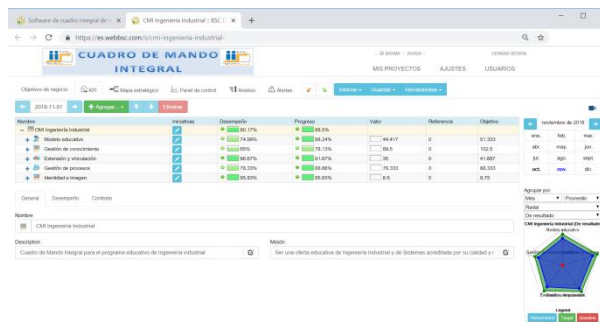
Software de cuadro integral de
CMI Ingenieria Industrial | BSC
https://es.webbsc.com/s/cmi-ingenieria-industrial-

CUADRO DE MANDO INTEGRAL

IDIOMA | AYUDA
CERRAR SESIÓN
MIS PROYECTOS AJUSTES USUARIOS

Objetivos de negocio KPI Mapa estratégico Panel de control Análisis Alertas Informar Guardar Herramientas

2018-11-01 Agregar Eliminar

| Nombre | Iniciativas | Desempeño | Progreso | Valor | Referencia | Objetivo |
|---|---|---|---|---|---|---|
| CMI Ingenieria Industrial | | 80.17% | 88.5% | | | |
| Modelo educativo | | 74.98% | 88.24% | 44,417 | 0 | 51,333 |
| Gestión de conocimiento | | 85% | 78.13% | 89.5 | 0 | 102.5 |
| Extensión y vinculación | | 86.67% | 91.67% | 35 | 0 | 41,667 |
| Gestión de procesos | | 78.33% | 88.88% | 78.333 | 0 | 88.333 |
| Identidad e imagen | | 85.83% | 85.83% | 8.5 | 0 | 8.75 |

noviembre de 2018
ene. feb. mar.
abr. may. jun.
jul. ago. sept.
oct. nov. dic.

General Desempeño Contexto

Nombre
CMI Ingenieria Industrial

Descripcion
Cuadro de Mando Integral para el programa educativo de Ingeniería Industrial

Misión
Ser una oferta educativa de Ingeniería Industrial y de Sistemas acreditada por su calidad y

Agrupar por
Mes Promedio
Radar
De resultado
CMI Ingenieria Industrial (De resultado)
Modelo educativo
Gestión
Identidad e imagen
Leyenda
Performance Target Baseline